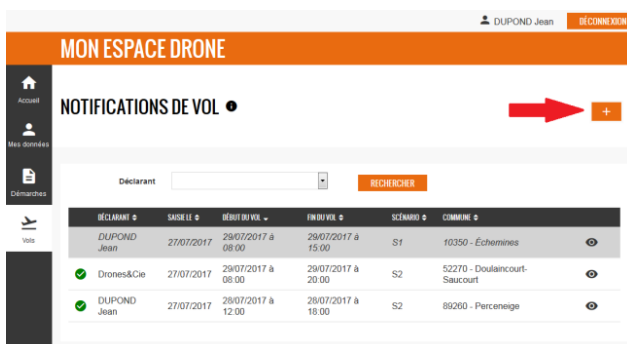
DUPOND Jean DÉCONNEXION

MON ESPACE DRONE

Accueil

Mes données

Démarches

Vols

NOTIFICATIONS DE VOL

+

Déclarant

RECHERCHER

| DÉCLARANT | SAISIE LE | DÉBUT DU VOL | FIN DU VOL | SCÉNARIO | COMMUNE | |
|---|---|---|---|---|---|---|
| DUPOND Jean | 27/07/2017 | 29/07/2017 à 08:00 | 29/07/2017 à 15:00 | S1 | 10350 - Échemines | |
| Drones&Cie | 27/07/2017 | 29/07/2017 à 08:00 | 29/07/2017 à 20:00 | S2 | 52270 - Doulaincourt-Saucourt | |
| DUPOND Jean | 27/07/2017 | 28/07/2017 à 12:00 | 28/07/2017 à 18:00 | S2 | 89260 - Perceneige | |